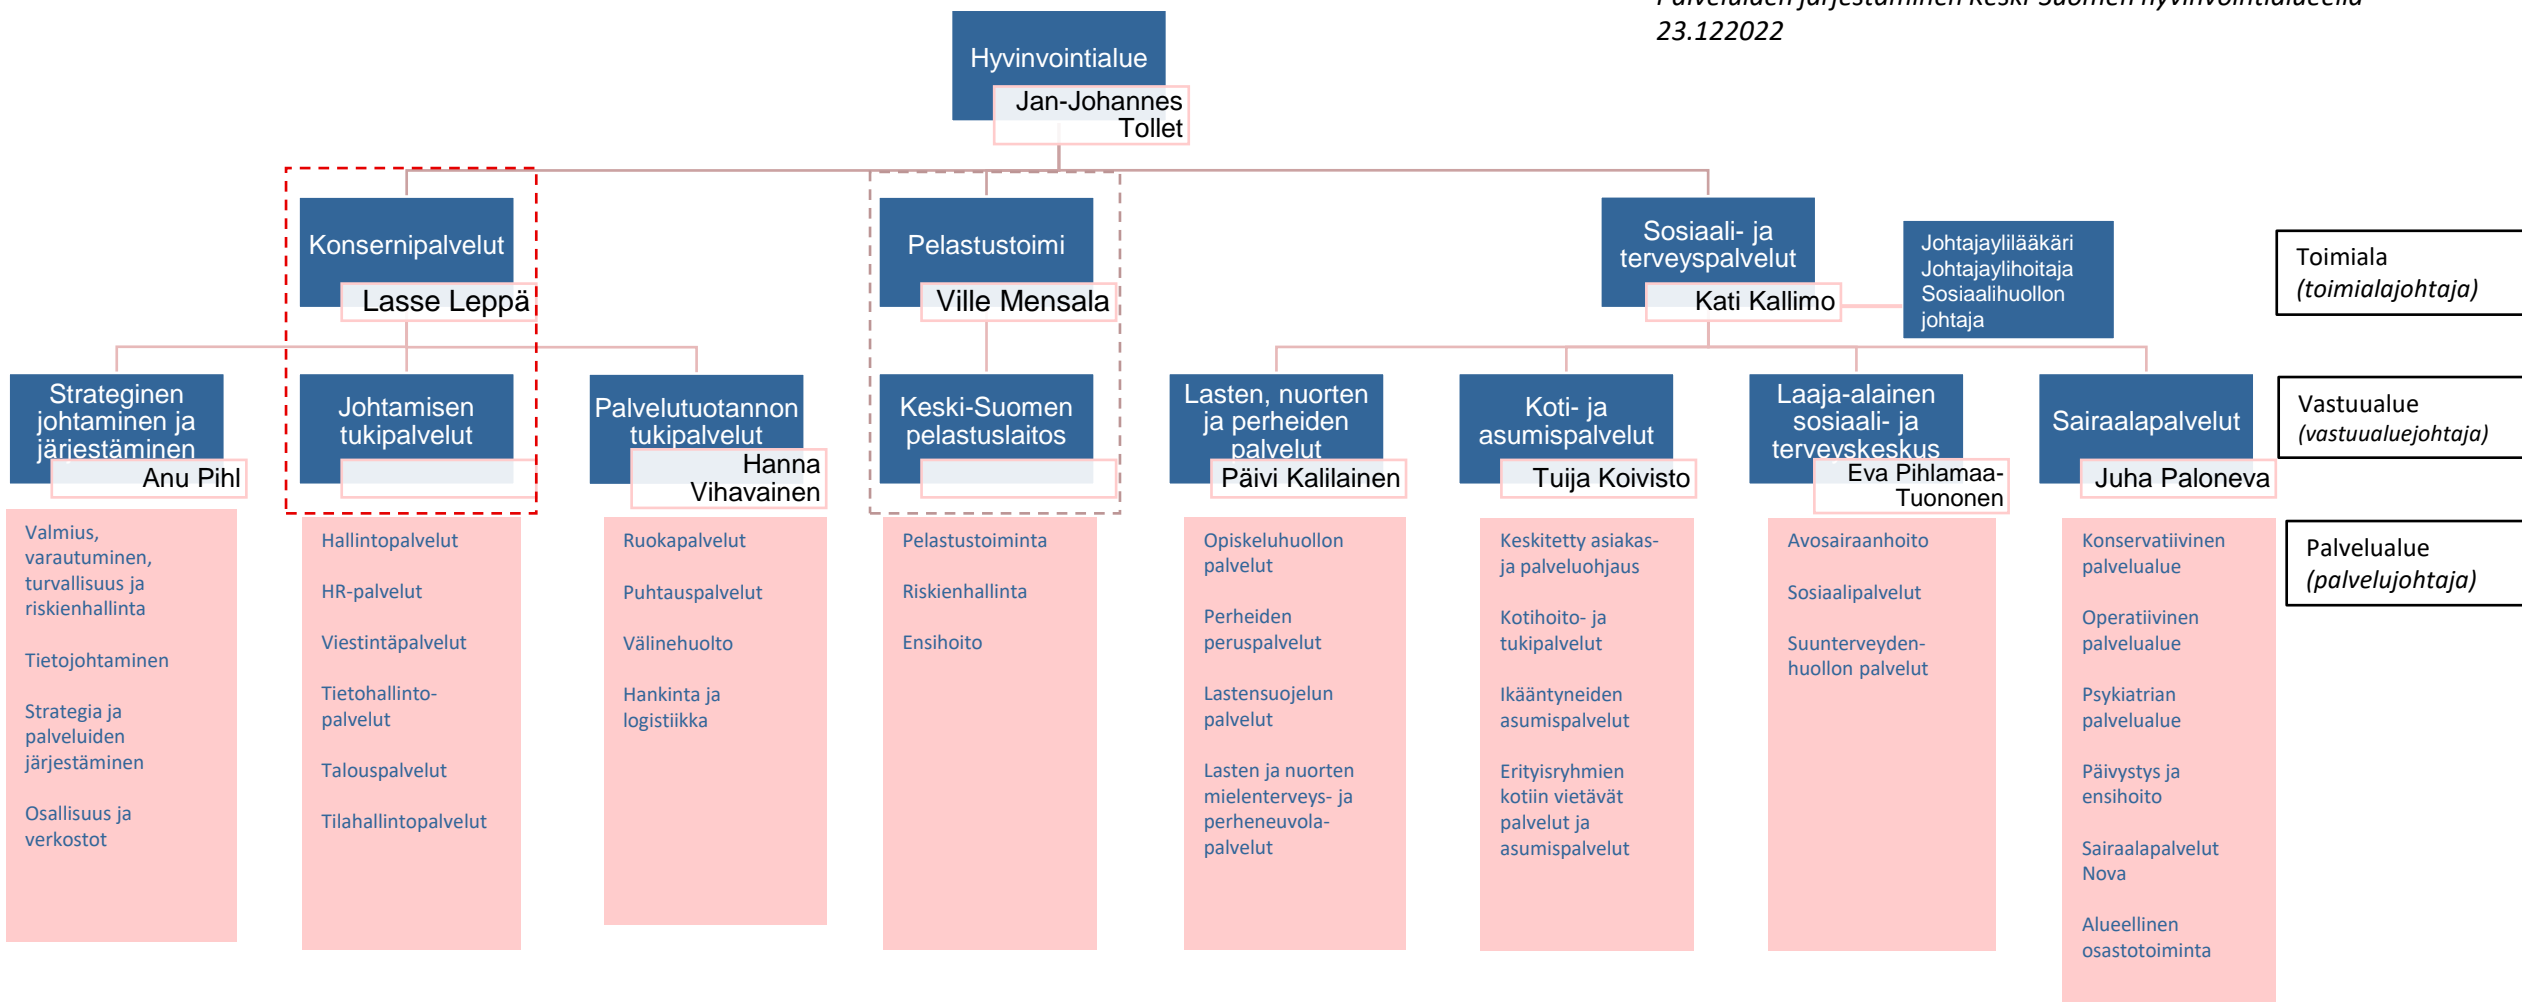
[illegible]
23.122022

Hyvinvointialue
Jan-Johannes Tollet

Konsernipalvelut
Lasse Leppä

Pelastustoimi
Ville Mensala

Sosiaali- ja terveyspalvelut
Kati Kallimo

Johtajaylilääkäri
Johtajaylihoitaja
Sosiaalihuollon johtaja

Toimiala
*(toimialajohtaja)*

Strateginen johtaminen ja järjestäminen
Anu Pihl

Johtamisen tukipalvelut

Palvelutuotannon tukipalvelut
Hanna Vihavainen

Keski-Suomen pelastuslaitos

Lasten, nuorten ja perheiden palvelut
Päivi Kalilainen

Koti- ja asumispalvelut
Tuija Koivisto

Laaja-alainen sosiaali- ja terveyskeskus
Eva Pihlamaa-Tuononen

Sairaalapalvelut
Juha Paloneva

Vastuualue
*(vastuualuejohtaja)*

Valmius, varautuminen, turvallisuus ja riskienhallinta

Tietojohtaminen

Strategia ja palveluiden järjestäminen

Osallisuus ja verkostot

Hallintopalvelut

HR-palvelut

Viestintäpalvelut

Tietohallintopalvelut

Talouspalvelut

Tilahallintopalvelut

Ruokapalvelut

Puhtauspalvelut

Välinehuolto

Hankinta ja logistiikka

Pelastustoiminta

Riskienhallinta

Ensihoito

Opiskeluhuollon palvelut

Perheiden peruspalvelut

Lastensuojelun palvelut

Lasten ja nuorten mielenterveys- ja perheneuvolapalvelut

Keskitetty asiakas- ja palveluohjaus

Kotihoito- ja tukipalvelut

Ikääntyneiden asumispalvelut

Erityisryhmien kotiin vietävät palvelut ja asumispalvelut

Avosairaanhoito

Sosiaalipalvelut

Suunterveydenhuollon palvelut

Konservatiivinen palvelualue

Operatiivinen palvelualue

Psykiatrian palvelualue

Päivystys ja ensihoito

Sairaalapalvelut Nova

Alueellinen osastotoiminta

Palvelualue
*(palvelujohtaja)*